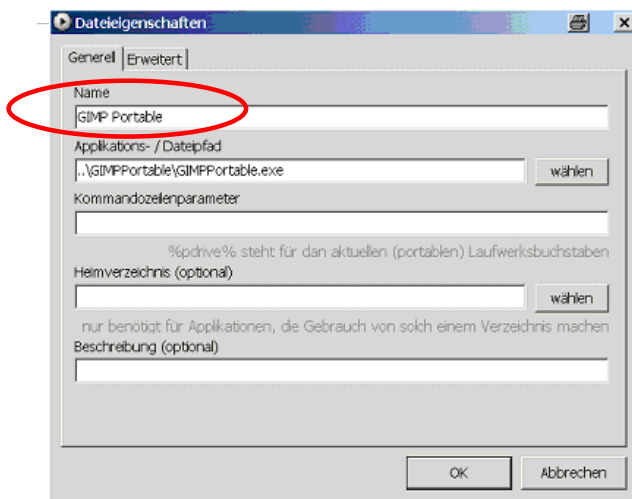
Dateieigenschaften

Generell | Erweitert

Name
GIMP Portable

Applikations- / Dateipfad
..\GIMPPortable\GIMPPortable.exe
wählen

Kommandozeilenparameter

%pdrive% steht für dan aktuellen (portablen) Laufwerksbuchstaben

Heimverzeichnis (optional)
wählen

nur benötigt für Applikationen, die Gebrauch von solch einem Verzeichnis machen

Beschreibung (optional)

OK
Abbrechen